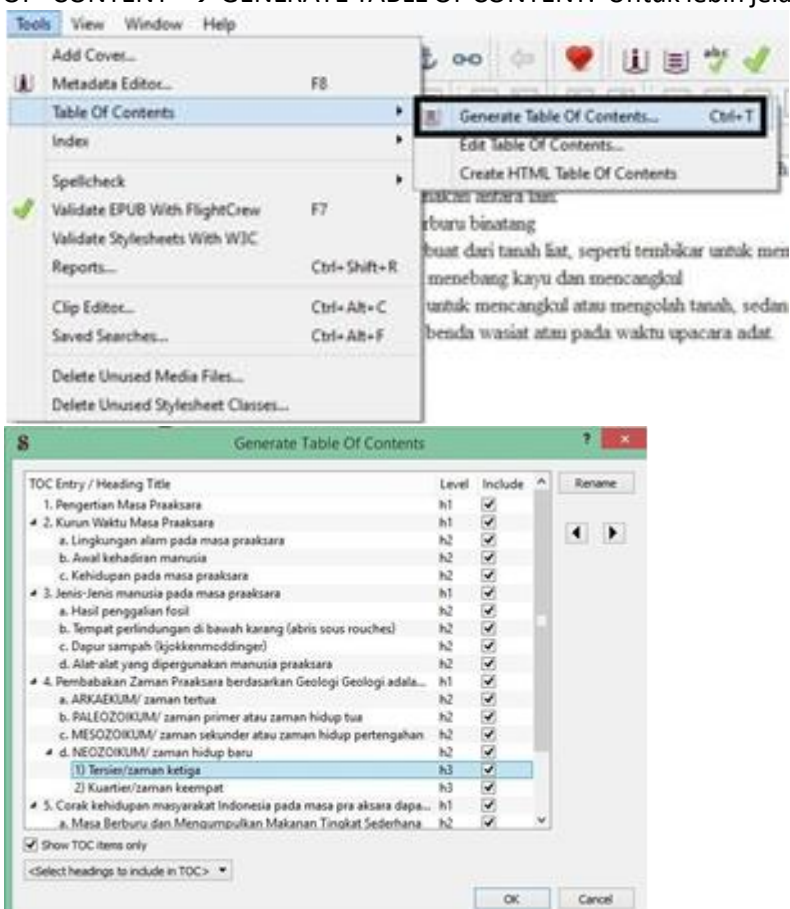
OF CONTENT → GENERATE TABLE OF CONTENT. Untuk lebih jela

Tools View Window Help

Add Cover...
Metadata Editor... F8
Table Of Contents
Index
Spellcheck
Validate EPUB With FlightCrew F7
Validate Stylesheets With W3C
Reports... Ctrl+Shift+R
Clip Editor... Ctrl+Alt+C
Saved Searches... Ctrl+Alt+F
Delete Unused Media Files...
Delete Unused Stylesheet Classes...

Generate Table Of Contents... Ctrl+T
Edit Table Of Contents...
Create HTML Table Of Contents

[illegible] antara lain
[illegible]buru binatang
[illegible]buat dari tanah liat, seperti tembikar untuk men
menebang kayu dan mencangkul
untuk mencangkul atau mengolah tanah, sedan
benda wasiat atau pada waktu upacara adat.

Generate Table Of Contents

| TOC Entry / Heading Title | Level | Include |
|---|---|---|
| 1. Pengertian Masa Praaksara | h1 | ✓ |
| 2. Kurun Waktu Masa Praaksara | h1 | ✓ |
| a. Lingkungan alam pada masa praaksara | h2 | ✓ |
| b. Awal kehadiran manusia | h2 | ✓ |
| c. Kehidupan pada masa praaksara | h2 | ✓ |
| 3. Jenis-Jenis manusia pada masa praaksara | h1 | ✓ |
| a. Hasil penggalian fosil | h2 | ✓ |
| b. Tempat perlindungan di bawah karang (abris sous rouches) | h2 | ✓ |
| c. Dapur sampah (kjokkenmoddinger) | h2 | ✓ |
| d. Alat-alat yang dipergunakan manusia praaksara | h2 | ✓ |
| 4. Pembabakan Zaman Praaksara berdasarkan Geologi Geologi adala... | h1 | ✓ |
| a. ARKAEKUM/ zaman tertua | h2 | ✓ |
| b. PALEOZOIKUM/ zaman primer atau zaman hidup tua | h2 | ✓ |
| c. MESOZOIKUM/ zaman sekunder atau zaman hidup pertengahan | h2 | ✓ |
| d. NEOZOIKUM/ zaman hidup baru | h2 | ✓ |
| 1) Tersier/zaman ketiga | h3 | ✓ |
| 2) Kuartier/zaman keempat | h3 | ✓ |
| 5. Corak kehidupan masyarakat Indonesia pada masa pra aksara dapa... | h1 | ✓ |
| a. Masa Berburu dan Mengumpulkan Makanan Tingkat Sederhana | h2 | ✓ |

Rename

Show TOC items only
<Select headings to include in TOC>

OK Cancel